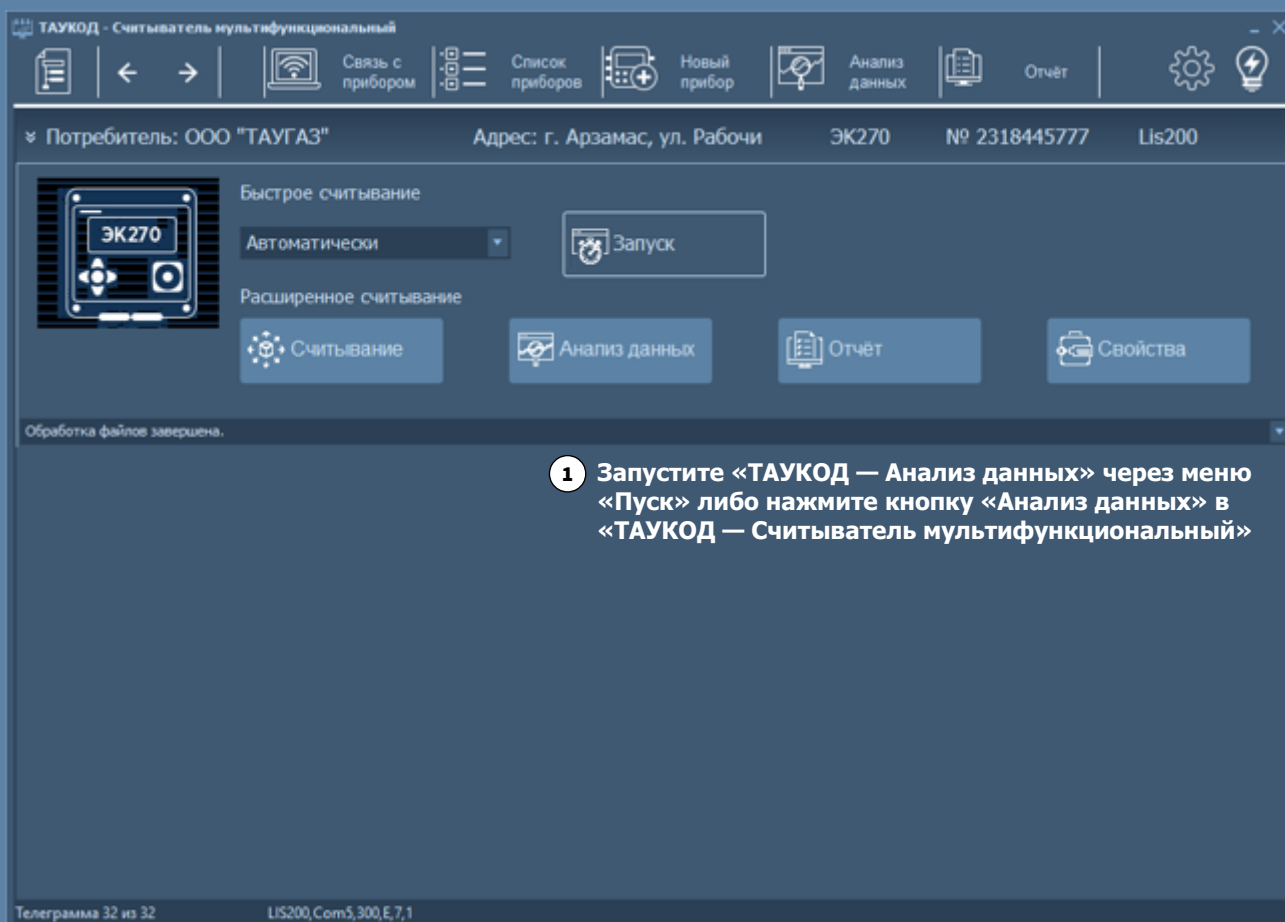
ТАУКОД - Считыватель мультифункциональный

Связь с прибором
Список приборов
Новый прибор
Анализ данных
Отчёт

Потребитель: ООО "ТАУГАЗ"
Адрес: г. Арзамас, ул. Рабочи
ЭК270
№ 2318445777
Lis200

ЭК270

Быстрое считывание
Автоматически
Запуск
Расширенное считывание
Считывание
Анализ данных
Отчёт
Свойства

Обработка файлов завершена.

1 Запустите «ТАУКОД — Анализ данных» через меню «Пуск» либо нажмите кнопку «Анализ данных» в «ТАУКОД — Считыватель мультифункциональный»

Телеграмма 32 из 32
LIS200,Com5,300,E,7,1